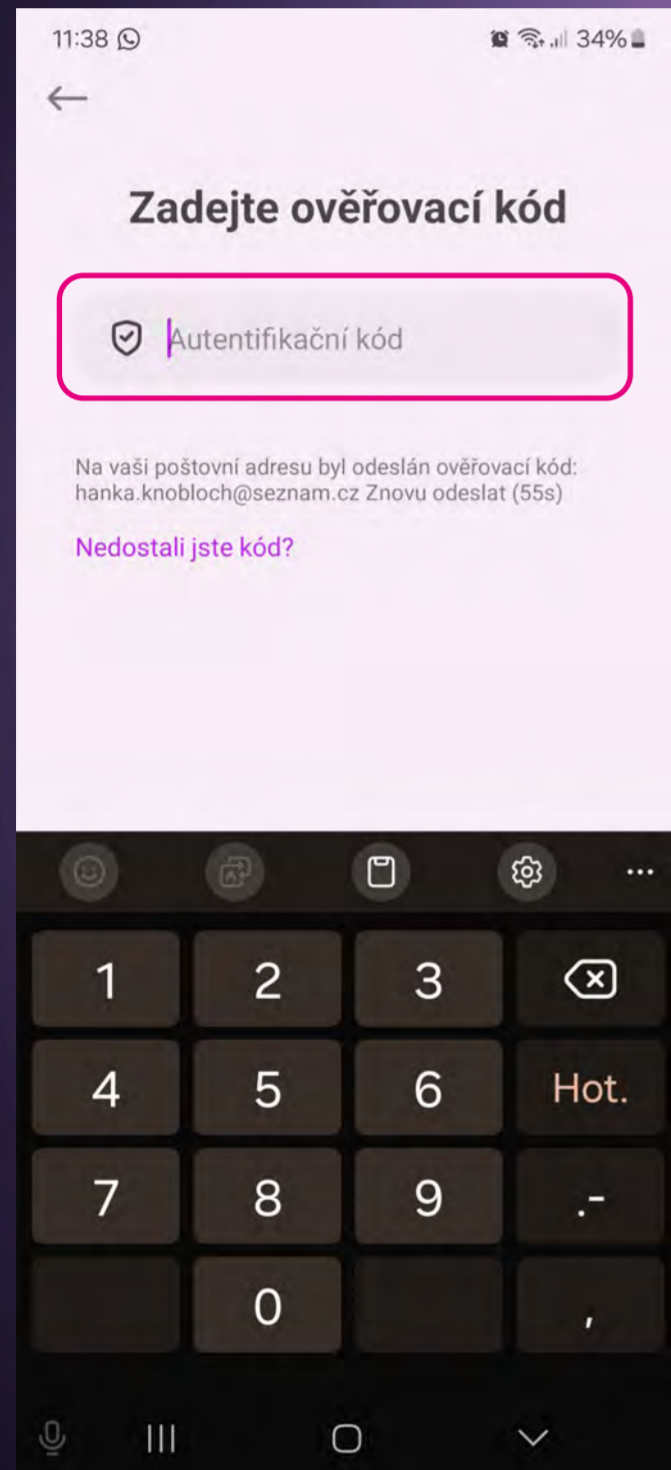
11:38 34%

Zadejte ověřovací kód

Autentifikační kód

Na vaši poštovní adresu byl odeslán ověřovací kód: hanka.knobloch@seznam.cz Znovu odeslat (55s)

Nedostali jste kód?

...

1 2 3
4 5 6 Hot.
7 8 9 .-
0 ,